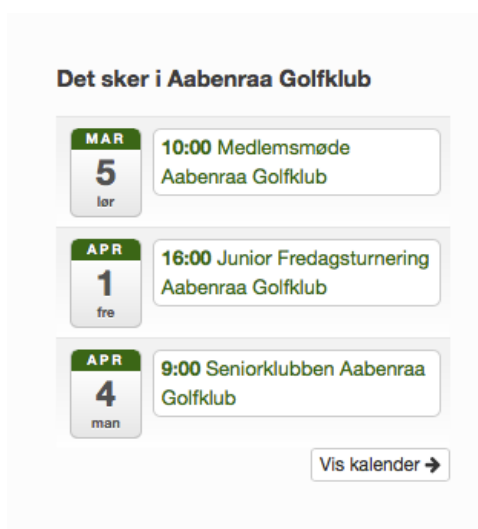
Det sker i Aabenraa Golfklub

MAR
5
lør

10:00 Medlemsmøde Aabenraa Golfklub

APR
1
fre

16:00 Junior Fredagsturnering Aabenraa Golfklub

APR
4
man

9:00 Seniorklubben Aabenraa Golfklub

Vis kalender →